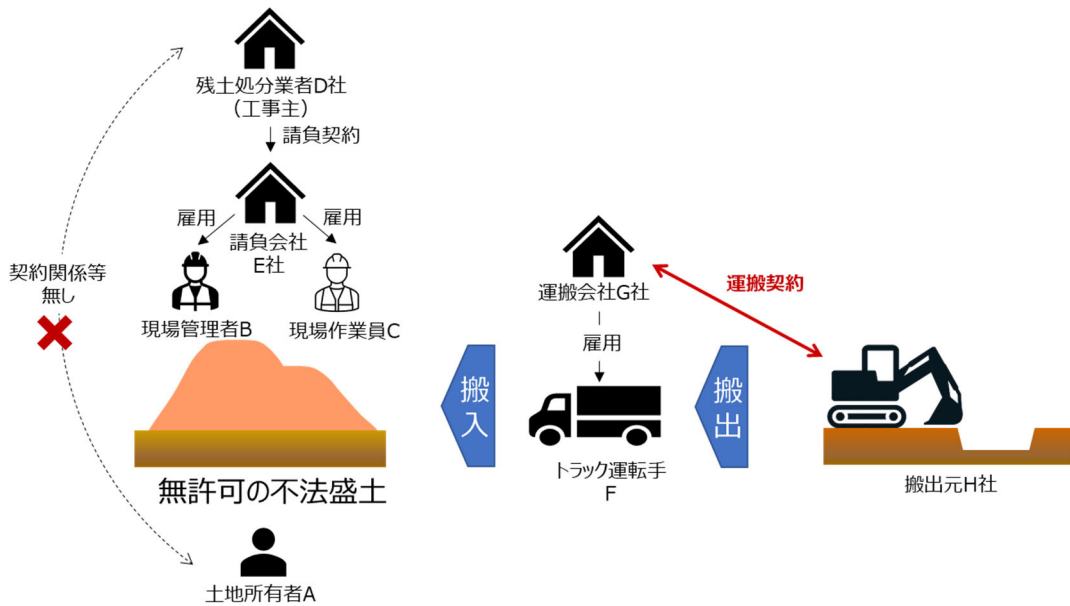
残土処分業者D社
（工事主）

請負契約

雇用

雇用

請負会社
E社

契約関係等
無し

現場管理者B

現場作業員C

運搬会社G社

運搬契約

雇用

搬入

搬出

無許可の不法盛土

トラック運転手
F

搬出元H社

土地所有者A